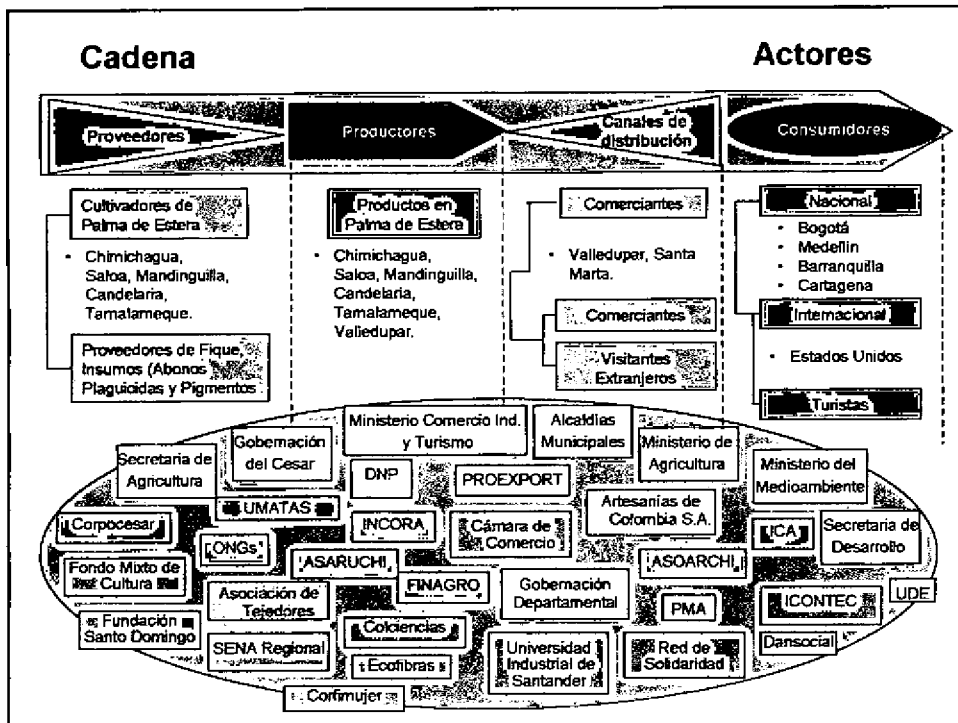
Cadena

Actores

Proveedores

Productores

Canales de distribución

Consumidores

Cultivadores de Palma de Estera

- Chimichagua, Saloa, Mandinguilla, Candelaria, Tamalameque.

Proveedores de Fique, Insumos (Abonos Plaguicidas y Pigmentos

Productos en Palma de Estera

- Chimichagua, Saloa, Mandinguilla, Candelaria, Tamalameque, Valledupar.

Comerciantes

- Valledupar, Santa Marta.

Comerciantes

Visitantes Extranjeros

Nacional

- Bogotá
- Medellín
- Barranquilla
- Cartagena

Internacional

- Estados Unidos

Turistas

Secretaria de Agricultura

Gobernación del Cesar

Ministerio Comercio Ind. y Turismo

Alcaldías Municipales

Ministerio de Agricultura

Ministerio del Medioambiente

DNP

PROEXPORT

UMATAS

Artesanías de Colombia S.A.

Corpocesar

INCORA

Cámara de Comercio

ICA

Secretaria de Desarrollo

ONGs

ASARUCHI

ASOARCHI

Fondo Mixto de Cultura

FINAGRO

Gobernación Departamental

Asociación de Tejedores

PMA

ICONTEC

UDE

Fundación Santo Domingo

Colciencias

SENA Regional

Universidad Industrial de Santander

Red de Solidaridad

Dansocial

Ecofibras

Confimujer